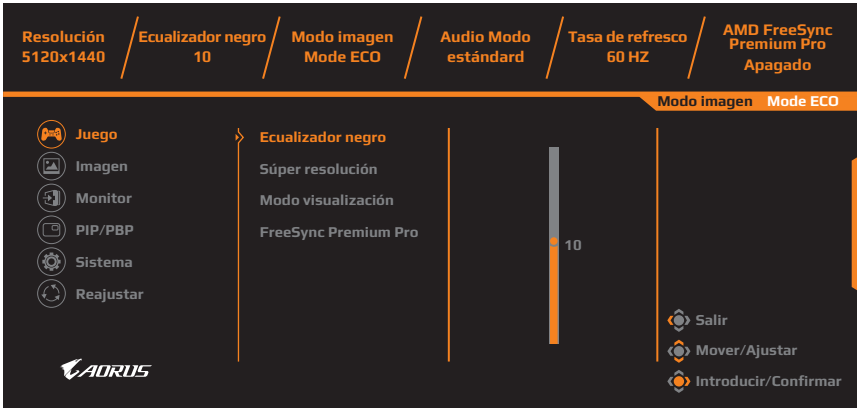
| Resolución 5120x1440 | Ecualizador negro 10 | Modo imagen Mode ECO | Audio Modo estándard | Tasa de refresco 60 HZ | AMD FreeSync Premium Pro Apagado |
|---|---|---|---|---|---|

Modo imagen Mode ECO

Juego
Imagen
Monitor
PIP/PBP
Sistema
Reajustar

Ecualizador negro
Súper resolución
Modo visualización
FreeSync Premium Pro

10

Salir
Mover/Ajustar
Introducir/Confirmar

AORUS